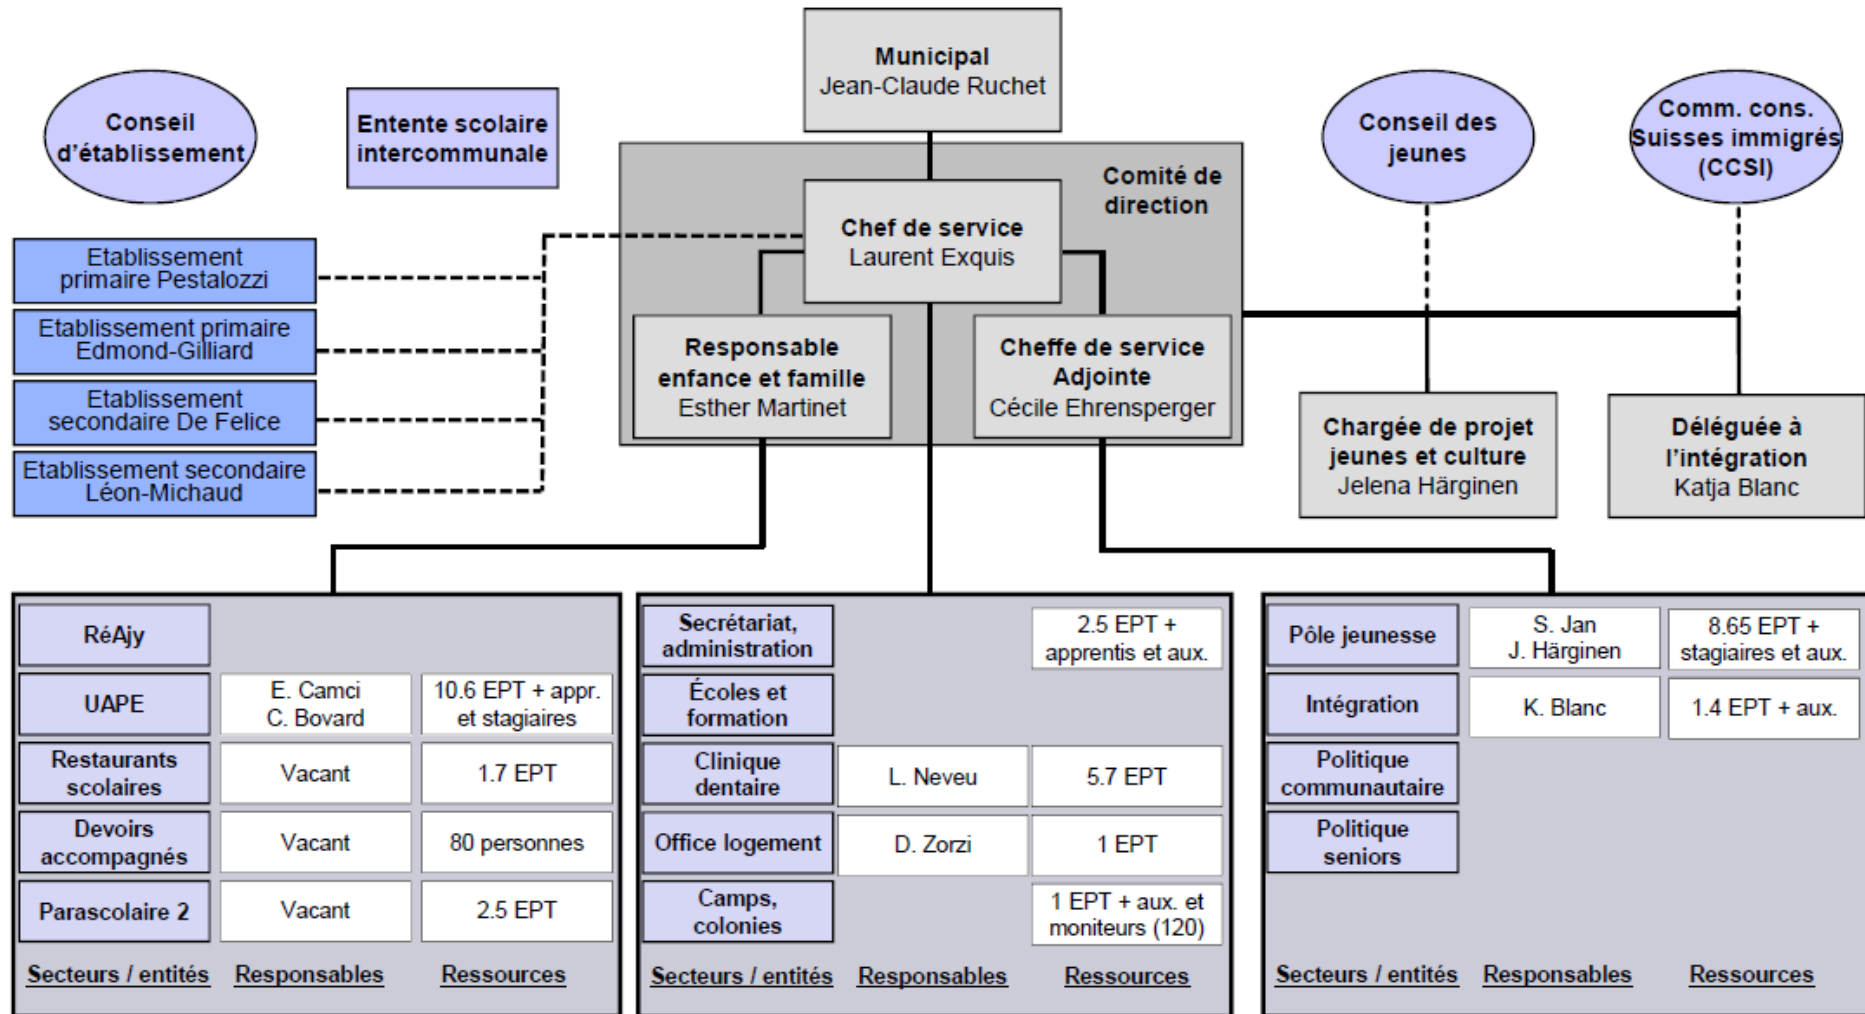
Municipal
Jean-Claude Ruchet

Conseil d'établissement

Entente scolaire intercommunale

Comité de direction

Chef de service
Laurent Exquis

Conseil des jeunes

Comm. cons. Suisses immigrés (CCSI)

Etablissement primaire Pestalozzi

Etablissement primaire Edmond-Gilliard

Etablissement secondaire De Felice

Etablissement secondaire Léon-Michaud

Responsable enfance et famille
Esther Martinet

Cheffe de service Adjointe
Cécile Ehrensperger

Chargée de projet jeunes et culture
Jelena Härginen

Déléguée à l'intégration
Katja Blanc

| Secteurs / entités | Responsables | Ressources |
|---|---|---|
| RéAjy | | |
| UAPE | E. Camci C. Bovard | 10.6 EPT + appr. et stagiaires |
| Restaurants scolaires | Vacant | 1.7 EPT |
| Devoirs accompagnés | Vacant | 80 personnes |
| Parascolaire 2 | Vacant | 2.5 EPT |

| Secteurs / entités | Responsables | Ressources |
|---|---|---|
| Secrétariat, administration | | 2.5 EPT + apprentis et aux. |
| Écoles et formation | | |
| Clinique dentaire | L. Neveu | 5.7 EPT |
| Office logement | D. Zorzi | 1 EPT |
| Camps, colonies | | 1 EPT + aux. et moniteurs (120) |

| Secteurs / entités | Responsables | Ressources |
|---|---|---|
| Pôle jeunesse | S. Jan J. Härginen | 8.65 EPT + stagiaires et aux. |
| Intégration | K. Blanc | 1.4 EPT + aux. |
| Politique communautaire | | |
| Politique seniors | | |